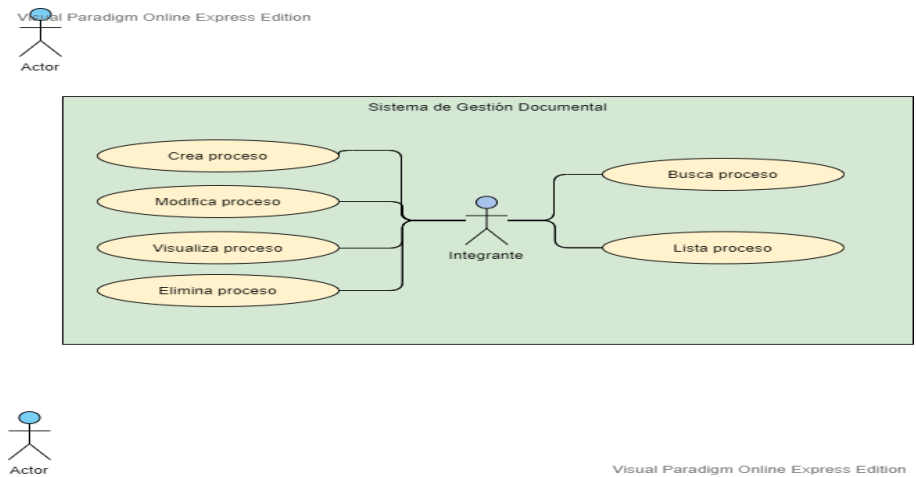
Visual Paradigm Online Express Edition

Actor

Sistema de Gestión Documental

Crea proceso

Modifica proceso

Visualiza proceso

Elimina proceso

Integrante

Busca proceso

Lista proceso

Actor

Visual Paradigm Online Express Edition